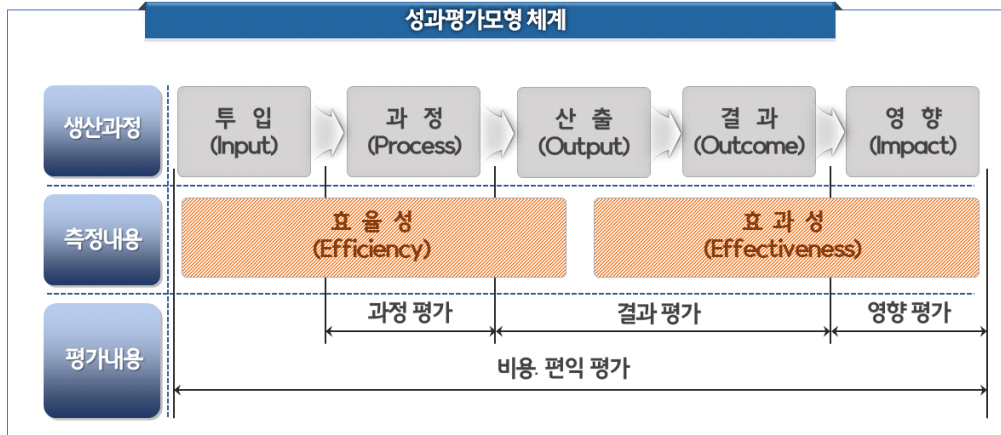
성과평가모형 체계

생산과정

투 입
(Input)

과 정
(Process)

산 출
(Output)

결 과
(Outcome)

영 향
(Impact)

측정내용

효 율 성
(Efficiency)

효 과 성
(Effectiveness)

평가내용

과정 평가

결과 평가

영향 평가

비용. 편익 평가